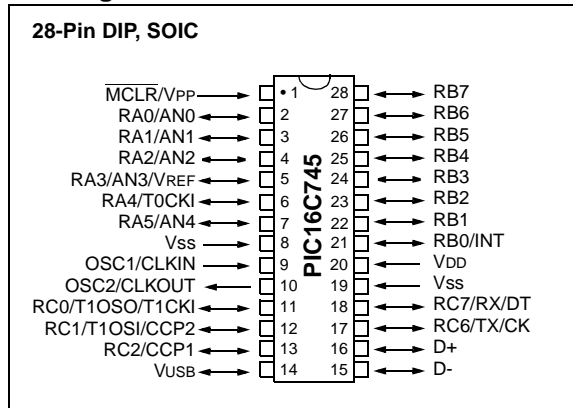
28-Pin DIP, SOIC

$\overline{MCLR}$/VPP • 1
RA0/AN0 2
RA1/AN1 3
RA2/AN2 4
RA3/AN3/VREF 5
RA4/T0CKI 6
RA5/AN4 7
VSS 8
OSC1/CLKIN 9
OSC2/CLKOUT 10
RC0/T1OSO/T1CKI 11
RC1/T1OSI/CCP2 12
RC2/CCP1 13
VUSB 14

PIC16C745

28 RB7
27 RB6
26 RB5
25 RB4
24 RB3
23 RB2
22 RB1
21 RB0/INT
20 VDD
19 VSS
18 RC7/RX/DT
17 RC6/TX/CK
16 D+
15 D-